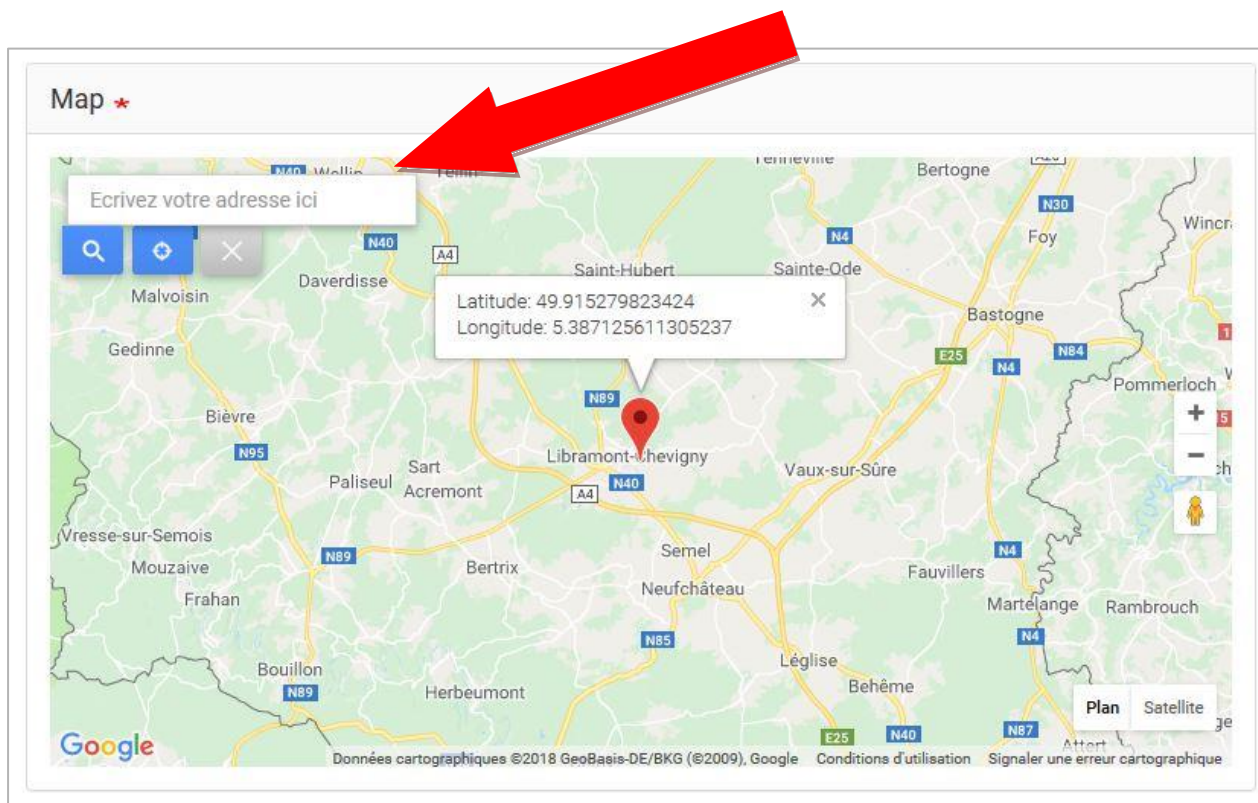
Map *

Ecrivez votre adresse ici

Latitude: 49.915279823424
Longitude: 5.387125611305237

N40 Wellin
N40
A4
Saint-Hubert
Sainte-Ode
Bertogne
N30
N4
Foy
Wincr
Daverdisse
Malvoisin
Gedinne
Bastogne
E25
N4
N84
Pommerloch
N89
Bièvre
N95
Libramont-Chevigny
Sart
Paliseul
Acremont
A4
N40
Vaux-sur-Sûre
Vresse-sur-Semois
N89
Semel
Mouzaive
Bertrix
Neufchâteau
Fauvillers
Frahan
N4
Martelange
Rambrouch
N85
N4
Bouillon
N89
Léglise
Herbeumont
Behême
E25
N40
N87
Plan
Satellite
Google
Données cartographiques ©2018 GeoBasis-DE/BKG (©2009), Google
Conditions d'utilisation
Signaler une erreur cartographique